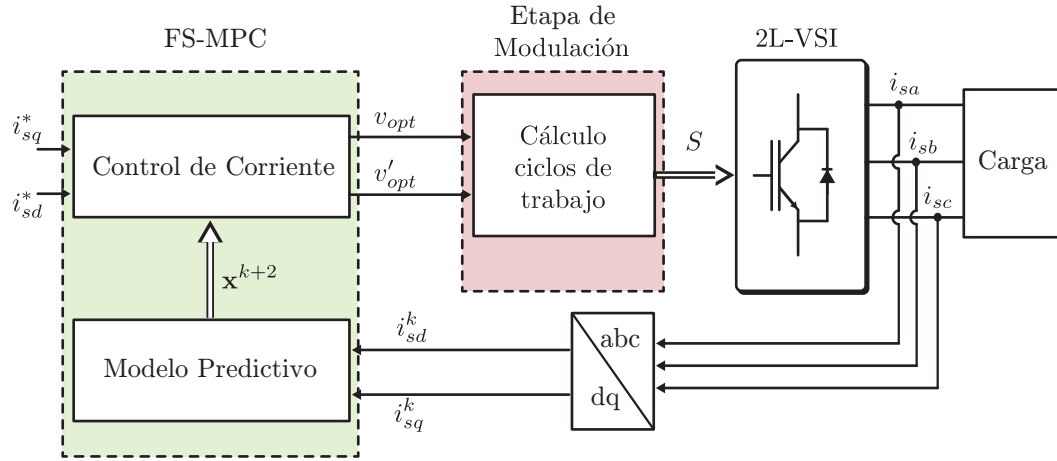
FS-MPC

Etapa de Modulación

2L-VSI

$i_{sq}^*$

$i_{sd}^*$

Control de Corriente

$v_{opt}$

$v_{opt}'$

Cálculo ciclos de trabajo

$S$

$i_{sa}$

$i_{sb}$

$i_{sc}$

Carga

$\mathbf{x}^{k+2}$

$i_{sd}^k$

$i_{sq}^k$

Modelo Predictivo

abc

dq